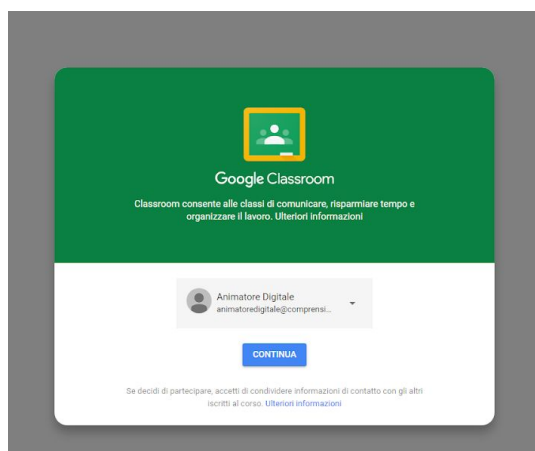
Google Classroom

Classroom consente alle classi di comunicare, risparmiare tempo e organizzare il lavoro. Ulteriori informazioni

Animatore Digitale
animatoredigitale@comprensi...

CONTINUA

Se decidi di partecipare, accetti di condividere informazioni di contatto con gli altri iscritti al corso. Ulteriori informazioni